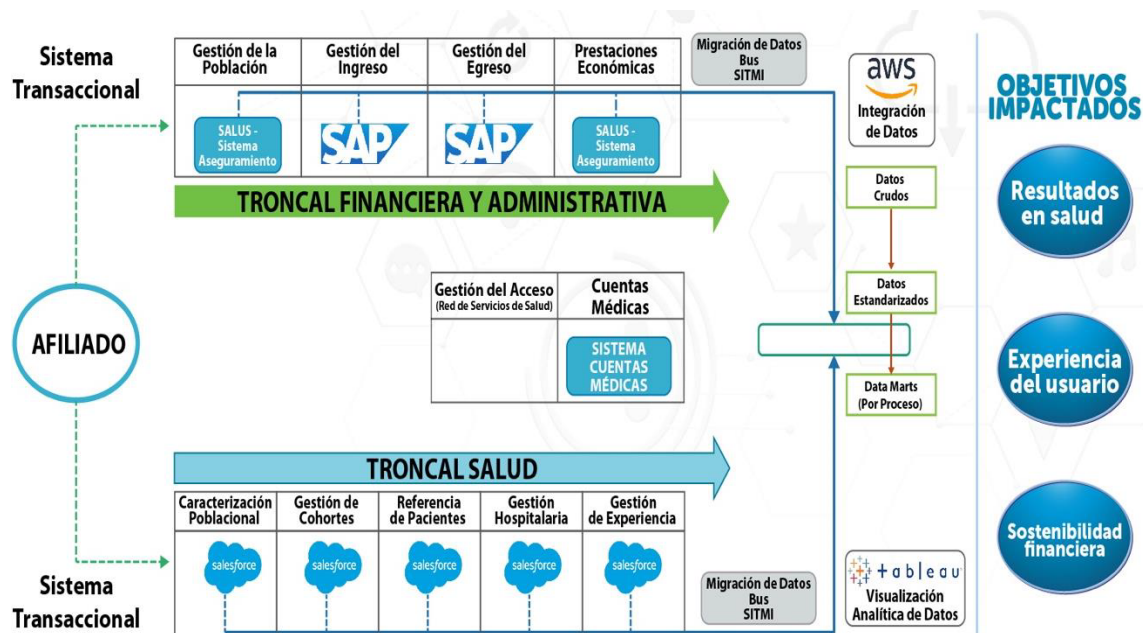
Sistema Transaccional

| Gestión de la Población | Gestión del Ingreso | Gestión del Egreso | Prestaciones Económicas |
|---|---|---|---|
| SALUS - Sistema Aseguramiento | SAP | SAP | SALUS - Sistema Aseguramiento |

Migración de Datos Bus SITMI

aws

Integración de Datos

OBJETIVOS IMPACTADOS

TRONCAL FINANCIERA Y ADMINISTRATIVA

Datos Crudos

Resultados en salud

Gestión del Acceso
(Red de Servicios de Salud)

Cuentas Médicas

SISTEMA CUENTAS MÉDICAS

Datos Estandarizados

AFILIADO

Experiencia del usuario

Data Marts
(Por Proceso)

TRONCAL SALUD

| Caracterización Poblacional | Gestión de Cohortes | Referencia de Pacientes | Gestión Hospitalaria | Gestión de Experiencia |
|---|---|---|---|---|
| salesforce | salesforce | salesforce | salesforce | salesforce |

Sostenibilidad financiera

+ableau

Visualización Analítica de Datos

Migración de Datos Bus SITMI

Sistema Transaccional